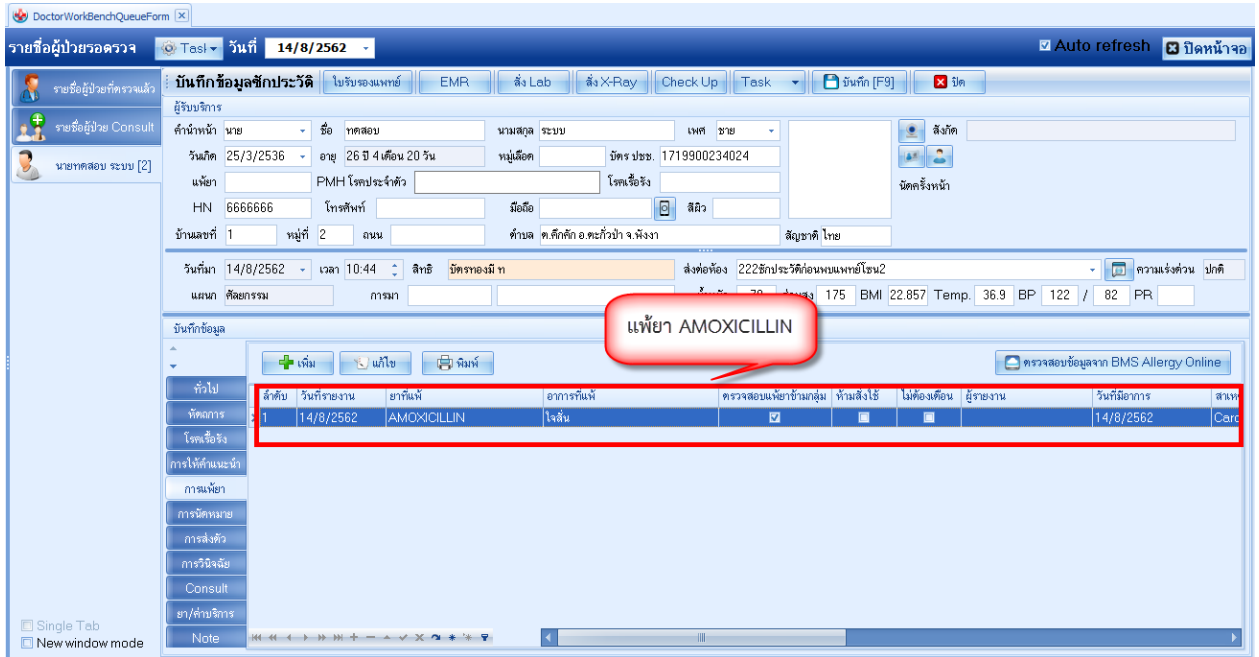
DoctorWorkBenchQueueForm

รายชื่อผู้ป่วยรอตรวจ Task วันที่ 14/8/2562

Auto refresh ปิดหน้าจอ

รายชื่อผู้ป่วยที่ตรวจแล้ว
รายชื่อผู้ป่วย Consult
นายทดสอบ ระบบ [2]

บันทึกข้อมูลซักประวัติ ใบรับรองแพทย์ EMR สั่ง Lab สั่ง X-Ray Check Up Task บันทึก [F9] ปิด

ผู้รับบริการ

คำนำหน้า นาย ชื่อ ทดสอบ นามสกุล ระบบ เพศ ชาย สังกัด
วันเกิด 25/3/2536 อายุ 26 ปี 4 เดือน 20 วัน หมู่เลือด บัตร ปชช. 1719900234024
แพ้ยา PMH โรคประจำตัว โรคเรื้อรัง นัดครั้งหน้า
HN 6666666 โทรศัพท์ มือถือ สีผิว
บ้านเลขที่ 1 หมู่ที่ 2 ถนน ตำบล ต.ตึกคัก อ.ตะกั่วป่า จ.พังงา สัญชาติ ไทย

วันที่มา 14/8/2562 เวลา 10:44 สิทธิ บัตรทองมี ท ส่งต่อห้อง 222ซักประวัติก่อนพบแพทย์โซน2 ความเร่งด่วน ปกติ
แผนก ศัลยกรรม การมา 175 BMI 22.857 Temp. 36.9 BP 122 / 82 PR

แพ้ยา AMOXICILLIN

บันทึกข้อมูล

เพิ่ม แก้ไข พิมพ์ ตรวจสอบข้อมูลจาก BMS Allergy Online

ทั่วไป
ซักประวัติ
โรคเรื้อรัง
การให้คำแนะนำ
การแพ้ยา
การนัดหมาย
การส่งตัว
การวินิจฉัย
Consult
ยา/ค่าบริการ
Note

| ลำดับ | วันที่รายงาน | ยาที่แพ้ | อาการที่แพ้ | ตรวจสอบแพ้ยาข้ามกลุ่ม | ห้ามสั่งใช้ | ไม่ต้องเตือน | ผู้รายงาน | วันที่มีอาการ | สาเห |
|---|---|---|---|---|---|---|---|---|---|
| 1 | 14/8/2562 | AMOXICILLIN | ใจสั่น | ☑ | ☐ | ☐ | | 14/8/2562 | Card |

Single Tab
New window mode